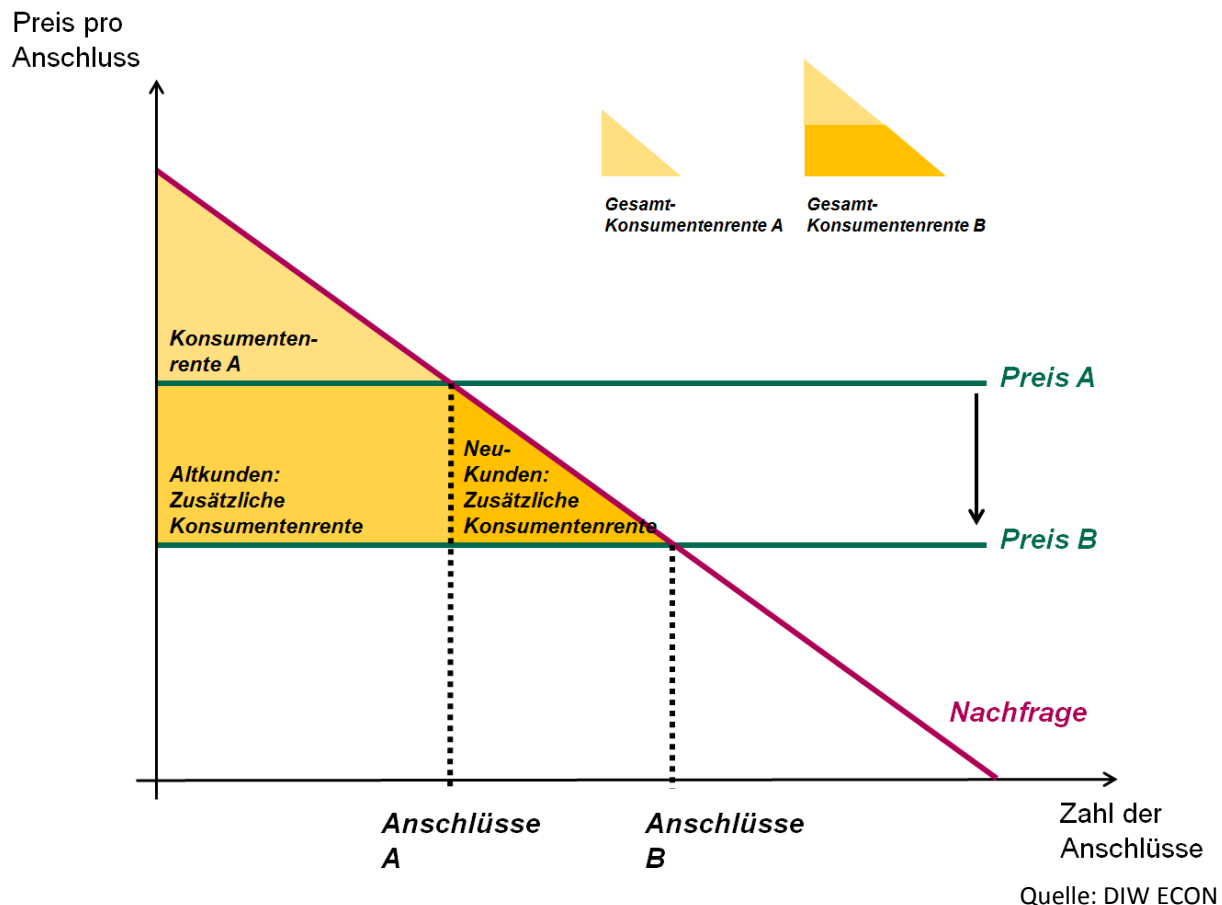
Preis pro Anschluss

Gesamt-Konsumentenrente A

Gesamt-Konsumentenrente B

Konsumenten-rente A

Preis A

Altkunden: Zusätzliche Konsumentenrente

Neu-Kunden: Zusätzliche Konsumentenrente

Preis B

Nachfrage

Anschlüsse A

Anschlüsse B

Zahl der Anschlüsse

Quelle: DIW ECON